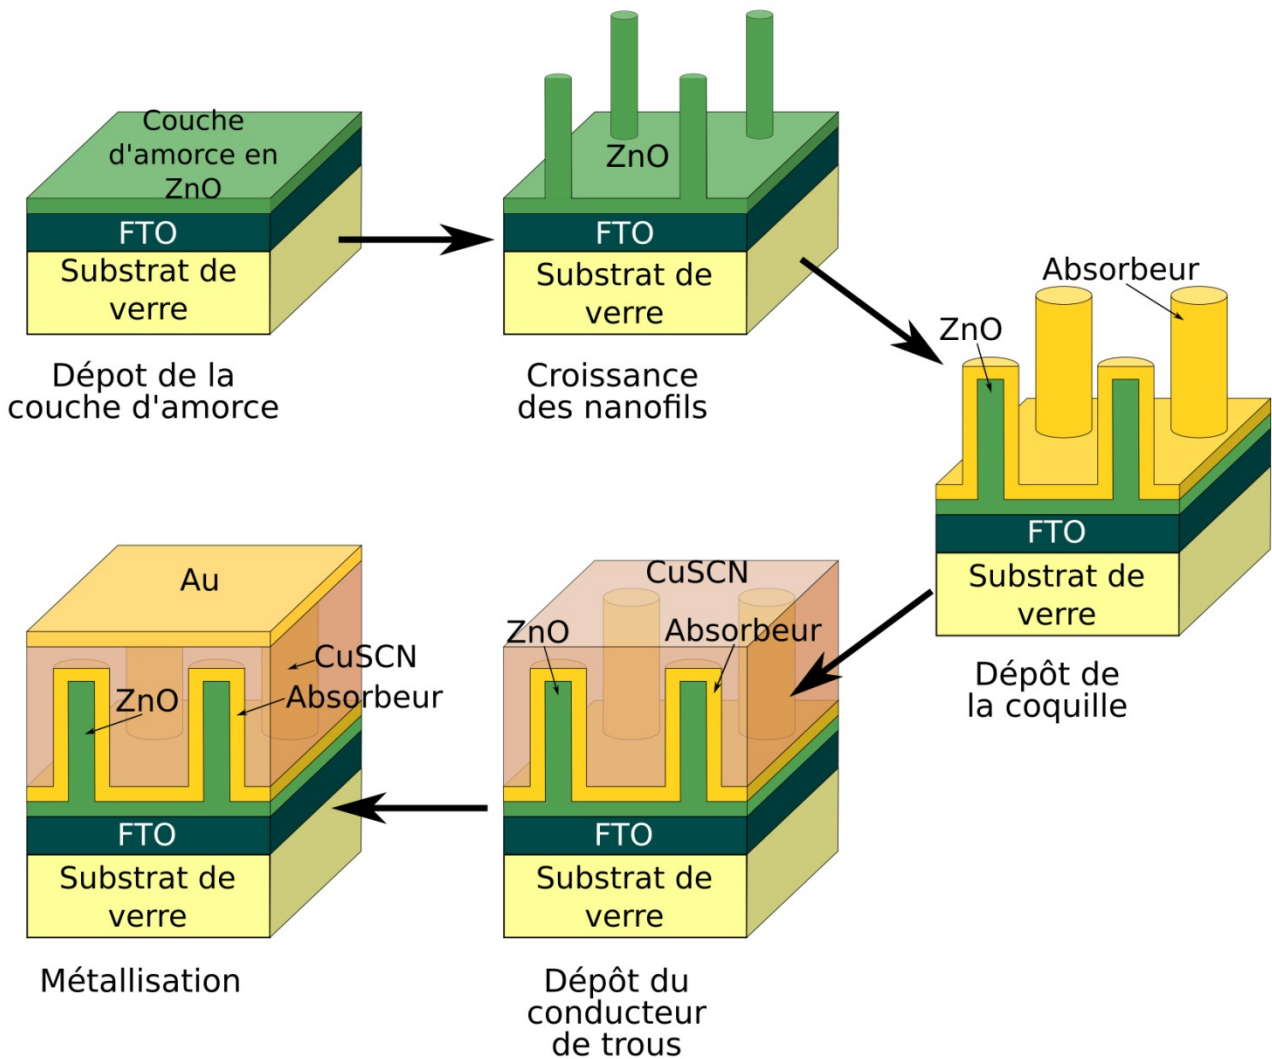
Couche d'amorce en ZnO
FTO
Substrat de verre
Dépot de la couche d'amorce

ZnO
FTO
Substrat de verre
Croissance des nanofils

Absorbeur
ZnO
FTO
Substrat de verre
Dépôt de la coquille

CuSCN
ZnO
Absorbeur
FTO
Substrat de verre
Dépôt du conducteur de trous

Au
CuSCN
ZnO
Absorbeur
FTO
Substrat de verre
Métallisation